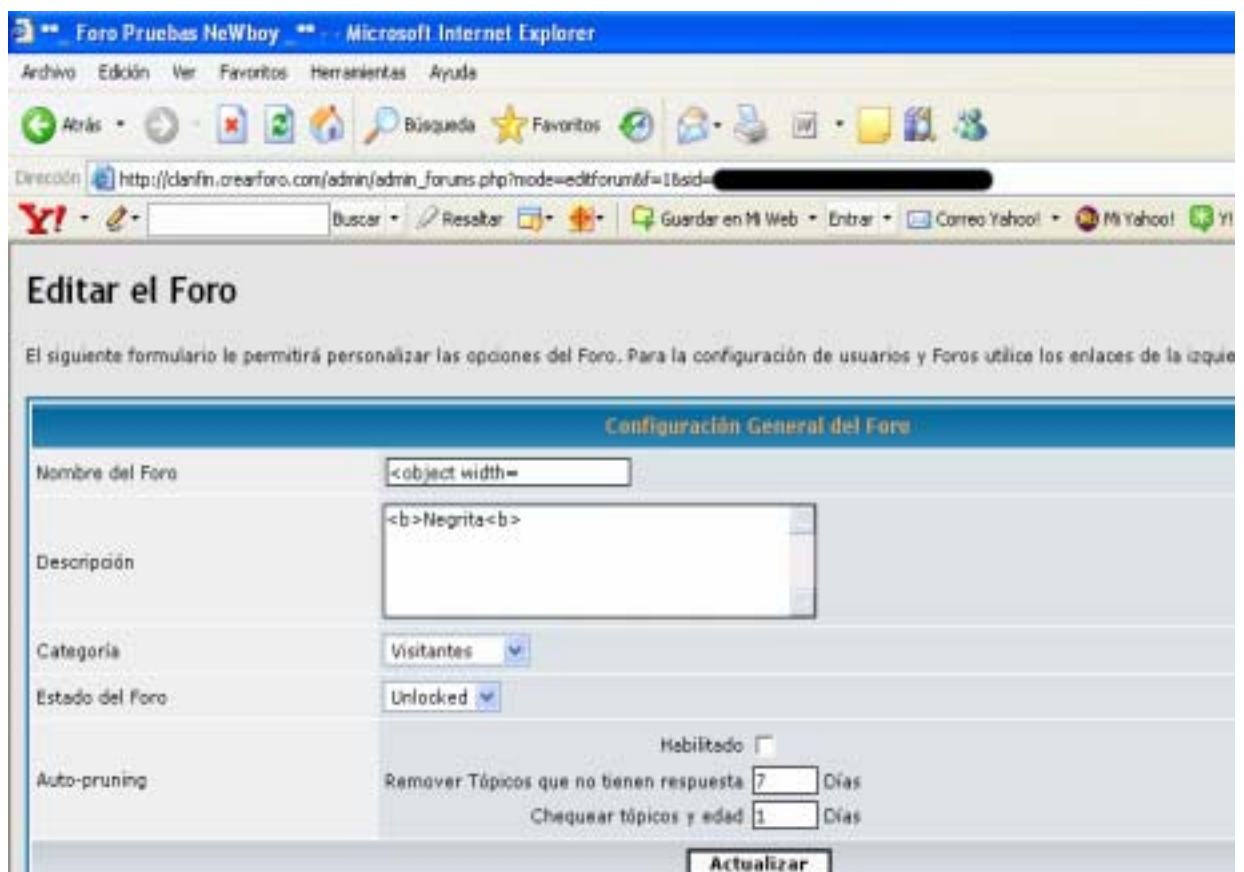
**_ Foro Pruebas NeWboy _** - Microsoft Internet Explorer

Archivo Edición Ver Favoritos Herramientas Ayuda

Atrás Búsqueda Favoritos

Dirección http://clanfin.crearforo.com/admin/admin_forums.php?mode=editforum&f=1&sid=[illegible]

Y! Buscar Resaltar Guardar en Mi Web Entrar Correo Yahoo! Mi Yahoo! Y!

Editar el Foro

El siguiente formulario le permitirá personalizar las opciones del Foro. Para la configuración de usuarios y Foros utilice los enlaces de la izquie

| Configuración General del Foro | |
|---|---|
| Nombre del Foro | <object width= |
| Descripción | <b>Negrita<b> |
| Categoría | Visitantes |
| Estado del Foro | Unlocked |
| Auto-pruning | Habilitado<br>Remover Tópicos que no tienen respuesta 7 Días<br>Chequear tópicos y edad 1 Días |

Actualizar